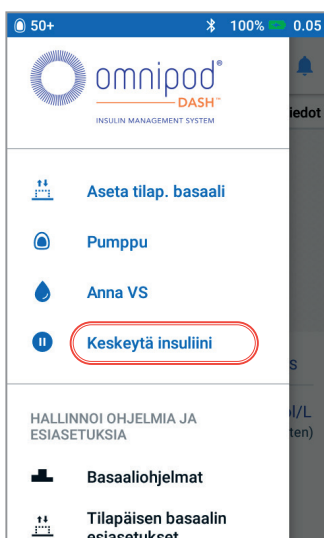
50+ 100% 0.05

omnipod® DASH™ INSULIN MANAGEMENT SYSTEM

iedot

Aseta tilap. basaali

Pumppu

Anna VS

Keskeytä insuliini

s

l/L

ten)

HALLINNOI OHJELMIA JA ESIASETUKSIA

Basaaliohjelmat

Tilapäisen basaalin esiasetukset